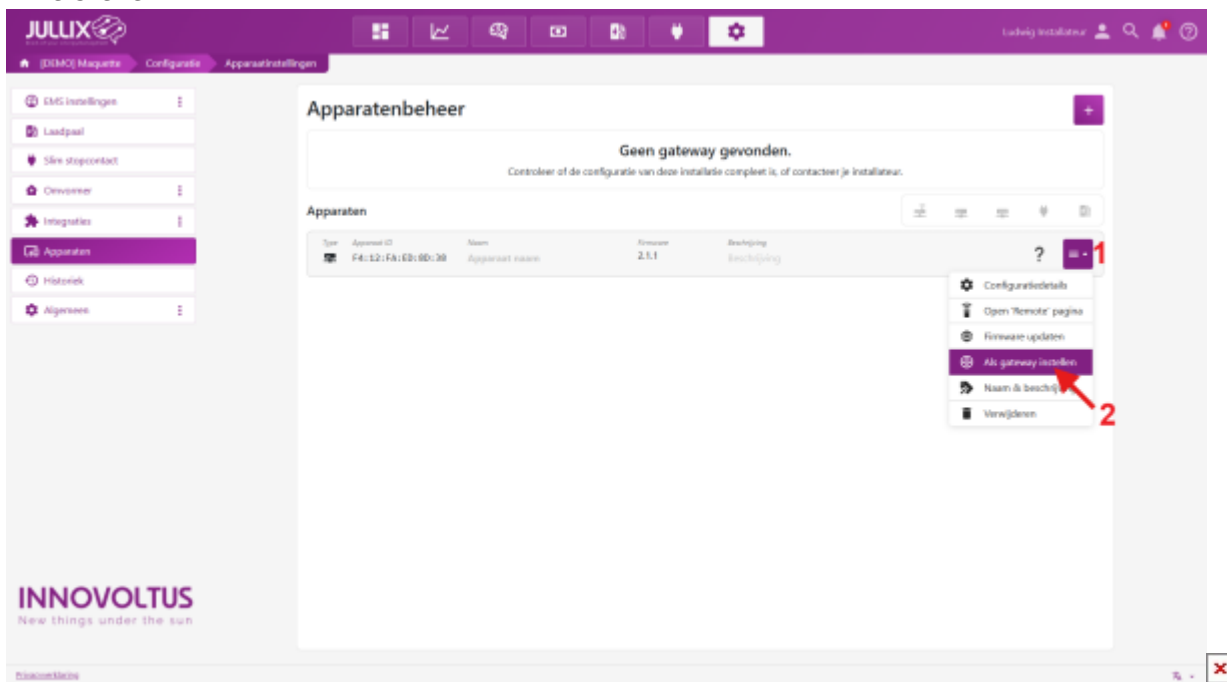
JULLIX

Ludwig Installateur

[DEMO] Maquette
Configuratie
Apparaatinstellingen

EMS instellingen
Laadpaal
Slim stopcontact
Omvormer
Integraties
Apparaten
Historiek
Algemeen

Apparatenbeheer

+

Geen gateway gevonden.

Controleer of de configuratie van deze installatie compleet is, of contacteer je installateur.

Apparaten

| Type | Apparaat ID | Naam | Firmware | Beschrijving |
|---|---|---|---|---|
| | F4:12:FA:E0:8D:38 | Apparaat naam | 2.1.1 | beschrijving |

?

1

Configuratiedetails
Open 'Remote' pagina
Firmware updaten
Als gateway instellen
Naam & beschrijving
Verwijderen

2

INNOVOLTUS
New things under the sun

Privacyverklaring